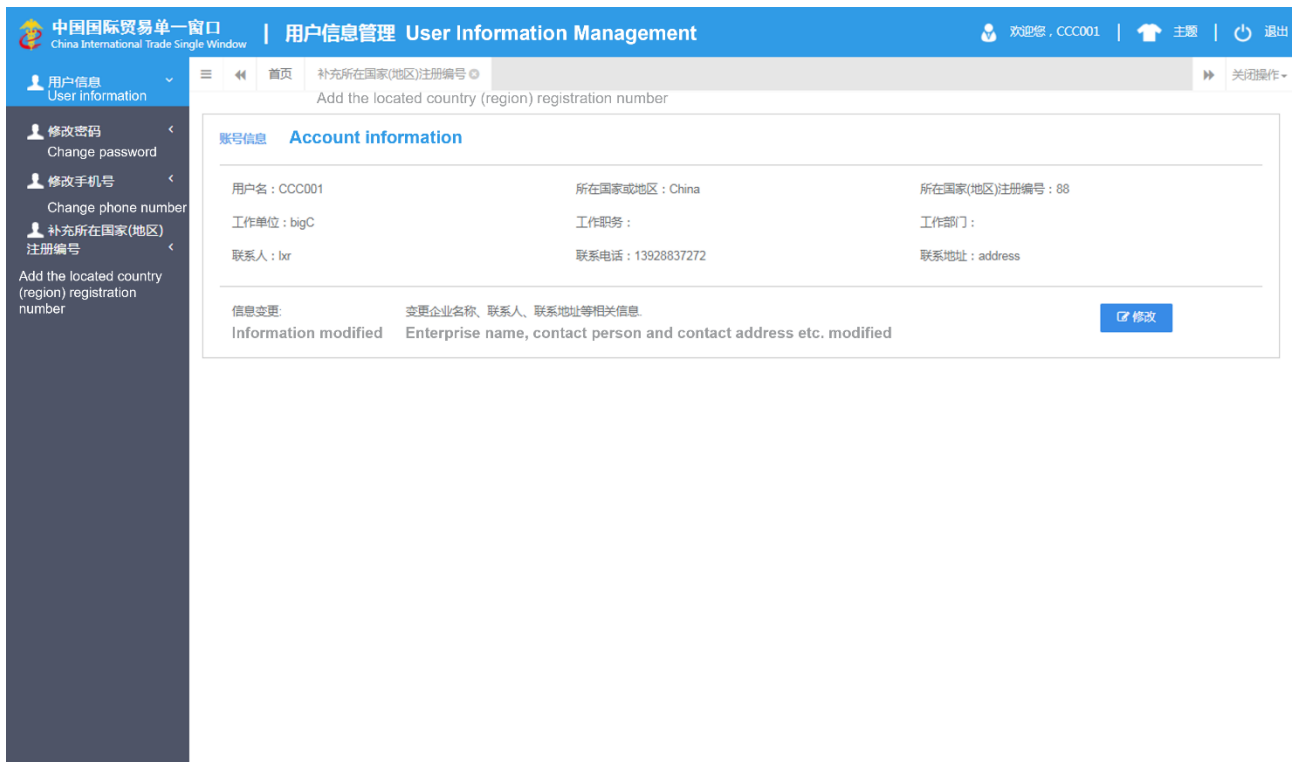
中国国际贸易单一窗口
China International Trade Single Window

| 用户信息管理 User Information Management

欢迎您，CCC001 | 主题 | 退出

用户信息
User information

修改密码
Change password

修改手机号
Change phone number

补充所在国家(地区)注册编号
Add the located country (region) registration number

首页 补充所在国家(地区)注册编号
Add the located country (region) registration number

关闭操作

账号信息 Account information

用户名：CCC001
所在国家或地区：China
所在国家(地区)注册编号：88
工作单位：bigC
工作职务：
工作部门：
联系人：lxr
联系电话：13928837272
联系地址：address

信息变更:
Information modified
变更企业名称、联系人、联系地址等相关信息.
Enterprise name, contact person and contact address etc. modified

修改